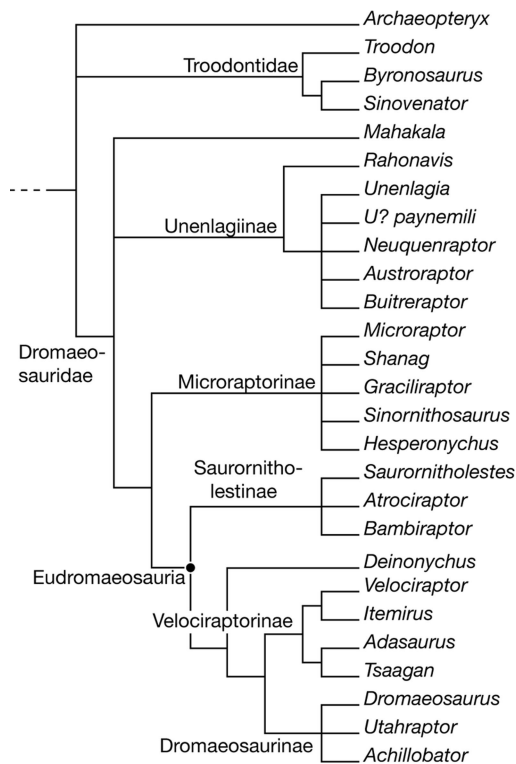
Archaeopteryx
Troodontidae
Troodon
Byronosaurus
Sinovenator
Mahakala
Rahonavis
Unenlagia
Unenlagiinae
U? paynemili
Neuquenraptor
Austroraptor
Buitreraptor
Dromaeo-sauridae
Microraptor
Shanag
Microraptorinae
Graciliraptor
Sinornithosaurus
Hesperonychus
Saurornitho-lestinae
Saurornitholestes
Atrociraptor
Bambiraptor
Eudromaeosauria
Deinonychus
Velociraptor
Velociraptorinae
Itemirus
Adasaurus
Tsaagan
Dromaeosaurus
Utahraptor
Dromaeosaurinae
Achillobator